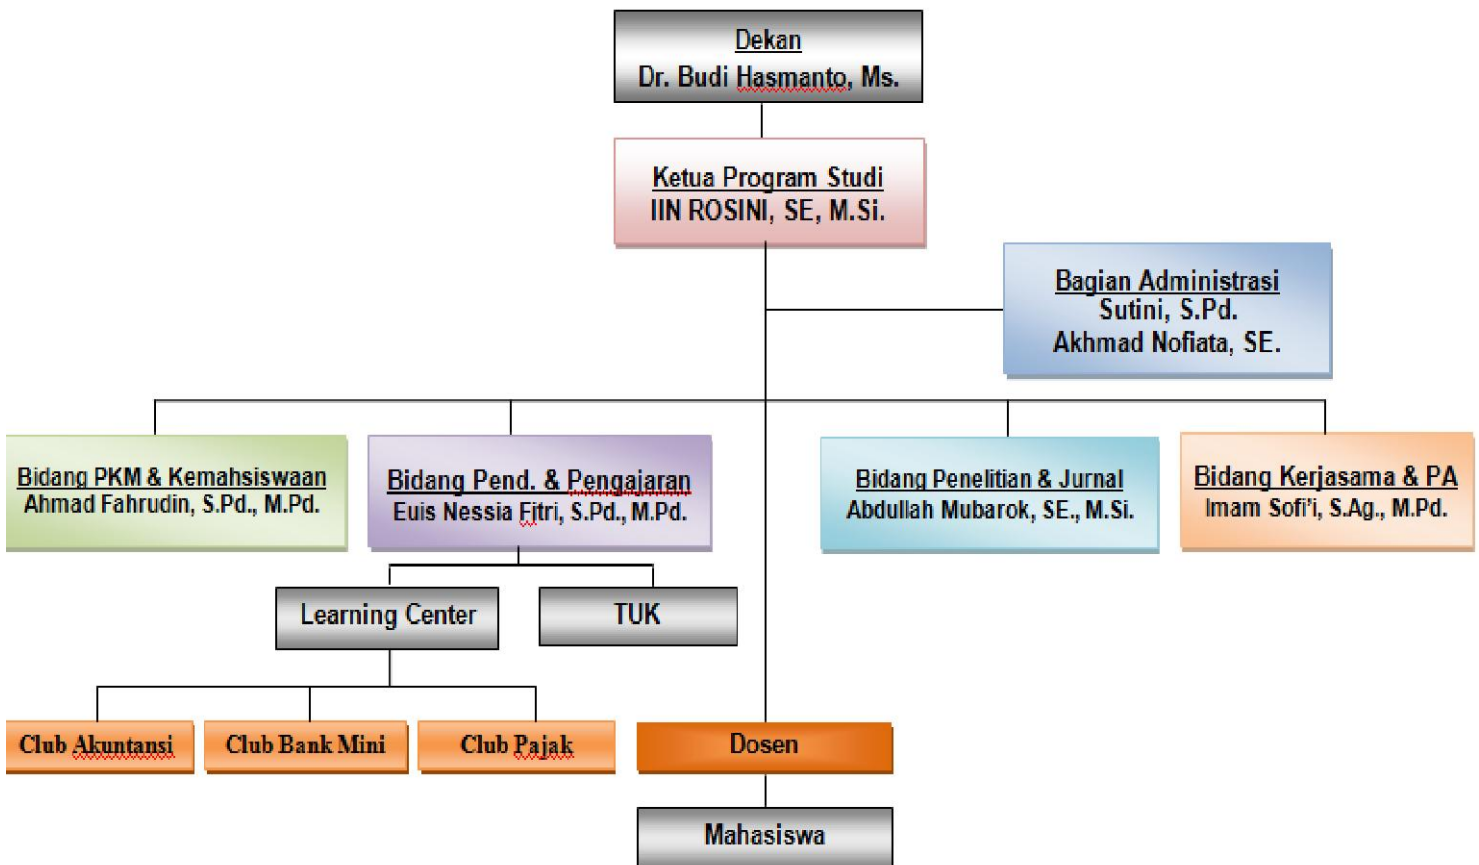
Dekan
Dr. Budi Hasmanto, Ms.

Ketua Program Studi
IIN ROSINI, SE, M.Si.

Bagian Administrasi
Sutini, S.Pd.
Akhmad Nofiata, SE.

Bidang PKM & Kemahsiswaan
Ahmad Fahrudin, S.Pd., M.Pd.

Bidang Pend. & Pengajaran
Euis Nessia Fitri, S.Pd., M.Pd.

Bidang Penelitian & Jurnal
Abdullah Mubarok, SE., M.Si.

Bidang Kerjasama & PA
Imam Sofi'i, S.Ag., M.Pd.

Learning Center

TUK

Club Akuntansi

Club Bank Mini

Club Pajak

Dosen

Mahasiswa